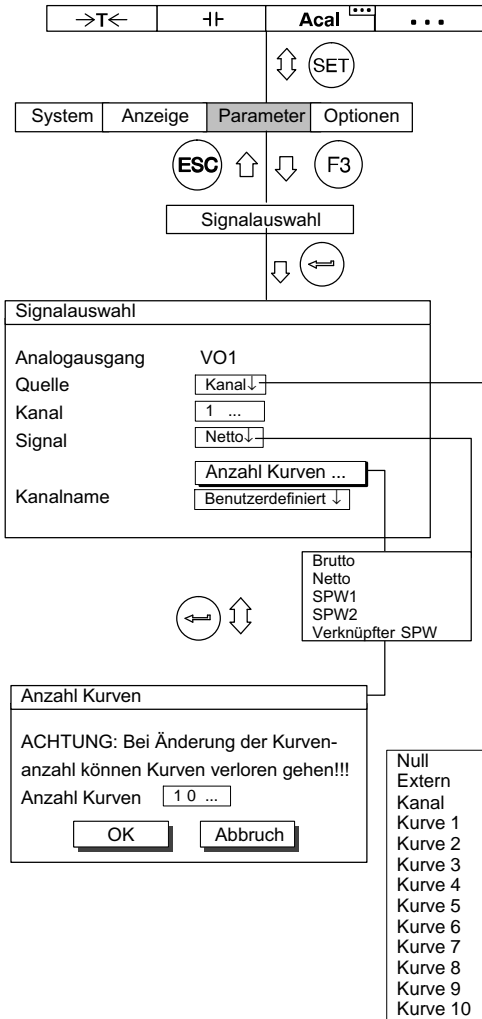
→T← | ⊣⊢ | Acal | • • •

SET

System | Anzeige | Parameter | Optionen

ESC F3

Signalauswahl

Signalauswahl

Analogausgang VO1
Quelle Kanal↓
Kanal 1 ...
Signal Netto↓
Anzahl Kurven ...
Kanalname Benutzerdefiniert ↓

Brutto
Netto
SPW1
SPW2
Verknüpfter SPW

Anzahl Kurven

ACHTUNG: Bei Änderung der Kurvenanzahl können Kurven verloren gehen!!!
Anzahl Kurven 1 0 ...
OK Abbruch

Null
Extern
Kanal
Kurve 1
Kurve 2
Kurve 3
Kurve 4
Kurve 5
Kurve 6
Kurve 7
Kurve 8
Kurve 9
Kurve 10